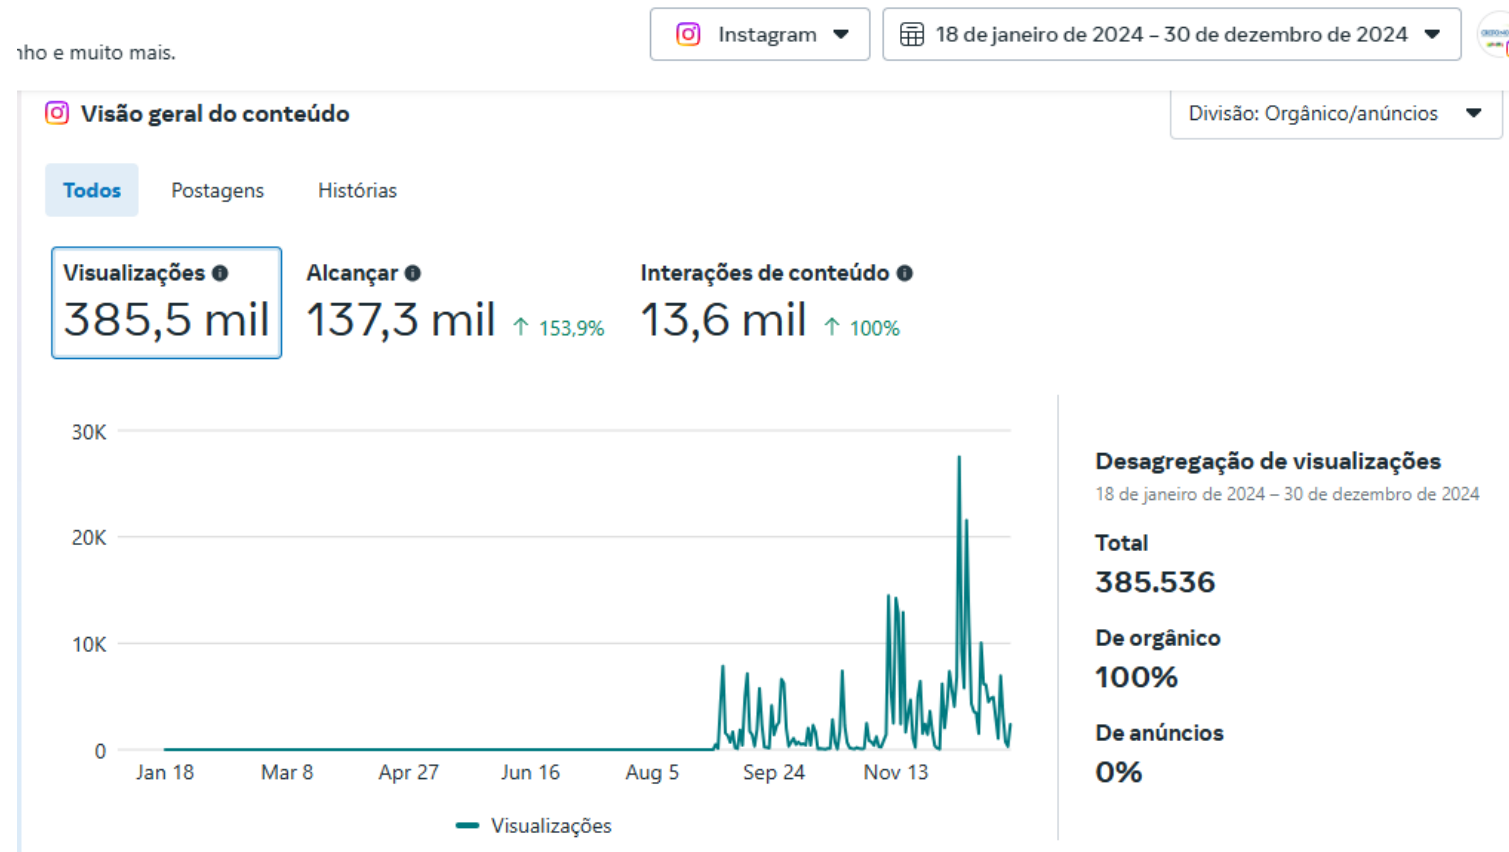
nho e muito mais.

Instagram

18 de janeiro de 2024 – 30 de dezembro de 2024

Visão geral do conteúdo

Divisão: Orgânico/anúncios

Todos

Postagens

Histórias

Visualizações

385,5 mil

Alcançar

137,3 mil ↑ 153,9%

Interações de conteúdo

13,6 mil ↑ 100%

30K
20K
10K
0

Jan 18
Mar 8
Apr 27
Jun 16
Aug 5
Sep 24
Nov 13

Visualizações

Desagregação de visualizações

18 de janeiro de 2024 – 30 de dezembro de 2024

Total

385.536

De orgânico

100%

De anúncios

0%